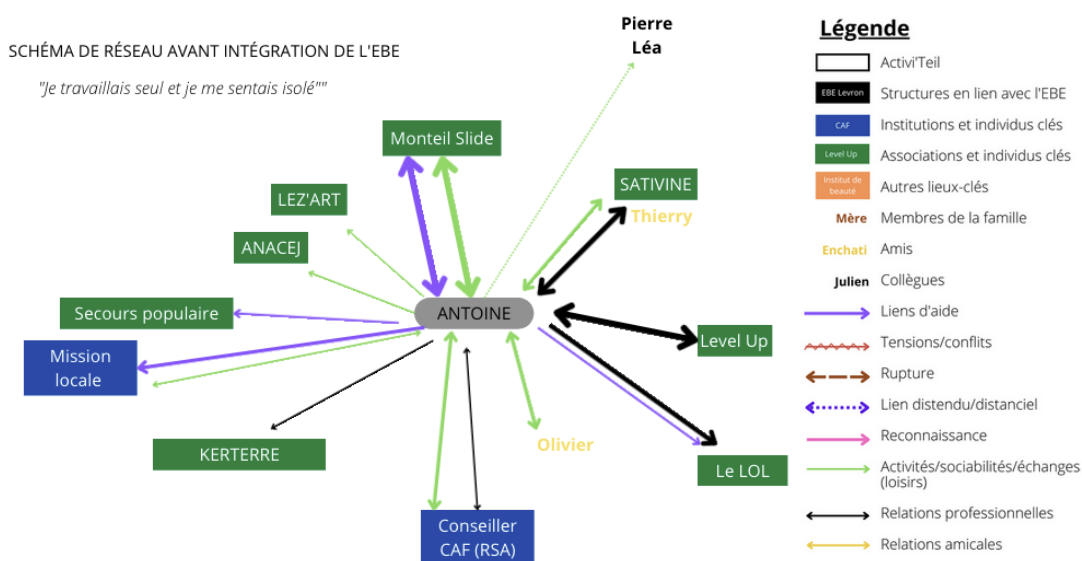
SCHÉMA DE RÉSEAU AVANT INTÉGRATION DE L'EBE

"Je travaillais seul et je me sentais isolé""

Pierre
Léa

Monteil Slide

LEZ'ART

ANACEJ

SATIVINE
Thierry

Secours populaire

ANTOINE

Level Up

Mission locale

KERTERRE

Olivier

Le LOL

Conseiller CAF (RSA)

Légende

Activi'Teil

EBE Levron — Structures en lien avec l'EBE

CAF — Institutions et individus clés

Level Up — Associations et individus clés

Institut de beauté — Autres lieux-clés

Mère — Membres de la famille

Enchati — Amis

Julien — Collègues

Liens d'aide

Tensions/conflits

Rupture

Lien distendu/distanciel

Reconnaissance

Activités/sociabilités/échanges (loisirs)

Relations professionnelles

Relations amicales